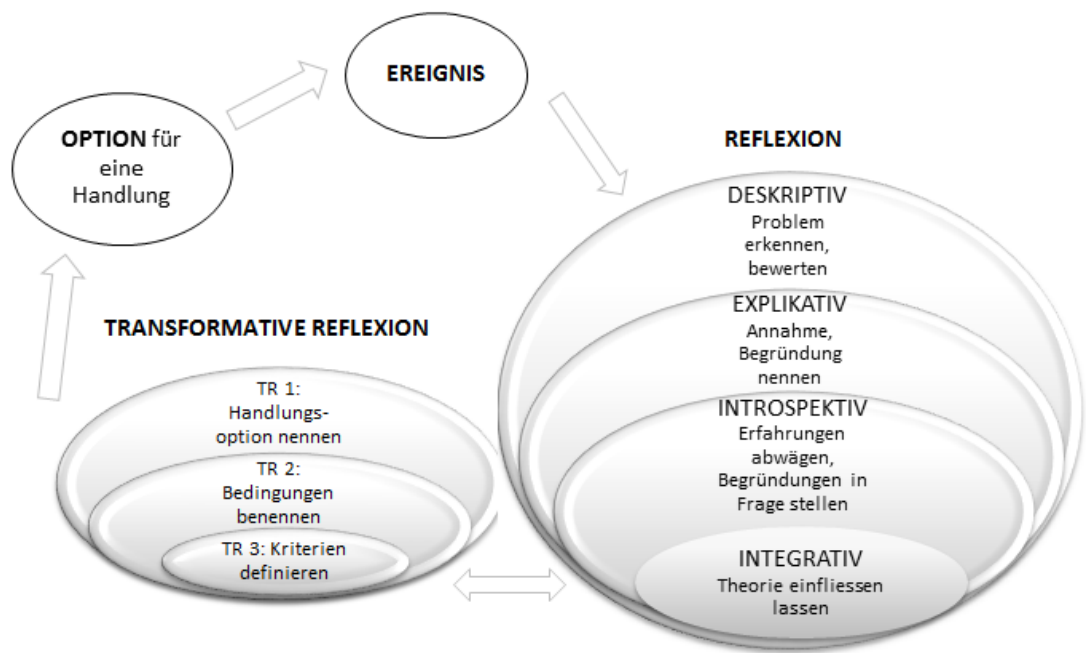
OPTION für eine Handlung

EREIGNIS

REFLEXION

DESKRIPTIV
Problem erkennen, bewerten

EXPLIKATIV
Annahme, Begründung nennen

INTROSPEKTIV
Erfahrungen abwägen, Begründungen in Frage stellen

INTEGRATIV
Theorie einfliessen lassen

TRANSFORMATIVE REFLEXION

TR 1: Handlungsoption nennen

TR 2: Bedingungen benennen

TR 3: Kriterien definieren